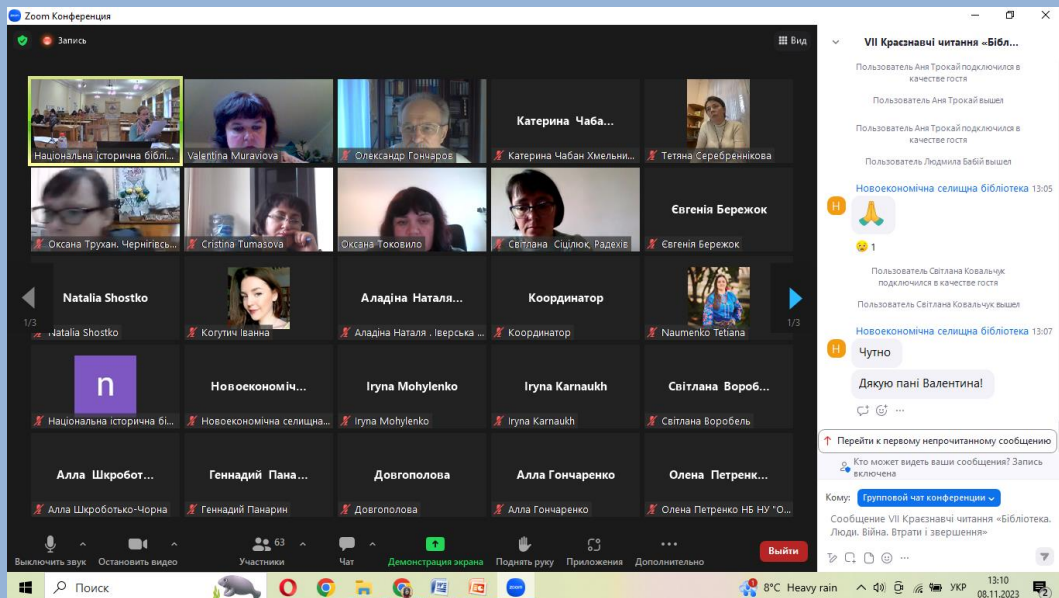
Zoom Конференция

Запись

Вид

Національна історична бібл...

Valentina Muraviova

Олександр Гончаров

Катерина Чаба...

Катерина Чабан Хмельни...

Тетяна Серебреннікова

Оксана Трухан. Чернігівсь...

Cristina Tumasova

Оксана Токовило

Світлана Сіцілюк. Радехів

Євгенія Бережок

Євгенія Бережок

1/3

Natalia Shostko

Natalia Shostko

Когутич Іванна

Аладіна Наталя...

Аладіна Наталя . Іверська ...

Координатор

Координатор

Naumenko Tetiana

1/3

n

Національна історична бі...

Новоекономіч...

Новоекономічна селищна...

Iryna Mohylenko

Iryna Mohylenko

Iryna Karnaukh

Iryna Karnaukh

Світлана Вороб...

Світлана Воробель

Алла Шкробот...

Алла Шкроботько-Чорна

Геннадий Пана...

Геннадий Панарин

Довгополова

Довгополова

Алла Гончаренко

Алла Гончаренко

Олена Петренк...

Олена Петренко НБ НУ "О...

Выключить звук

Остановить видео

63

Участники

Чат

Демонстрация экрана

Поднять руку

Приложения

Дополнительно

Выйти

VII Краєзнавчі читання «Бібл...

Пользователь Аня Трокай подключился в качестве гостя

Пользователь Аня Трокай вышел

Пользователь Аня Трокай подключился в качестве гостя

Пользователь Людмила Бабій вышел

Новоекономічна селищна бібліотека 13:05

🙏

😢 1

Пользователь Світлана Ковальчук подключился в качестве гостя

Пользователь Світлана Ковальчук вышел

Новоекономічна селищна бібліотека 13:07

Чутно

Дякую пані Валентина!

Перейти к первому непрочитанному сообщению

Кто может видеть ваши сообщения? Запись включена

Кому: Групповой чат конференции

Сообщение VII Краєзнавчі читання «Бібліотека. Люди. Війна. Втрати і звершення»

Поиск

8°C Heavy rain

УКР

13:10
08.11.2023